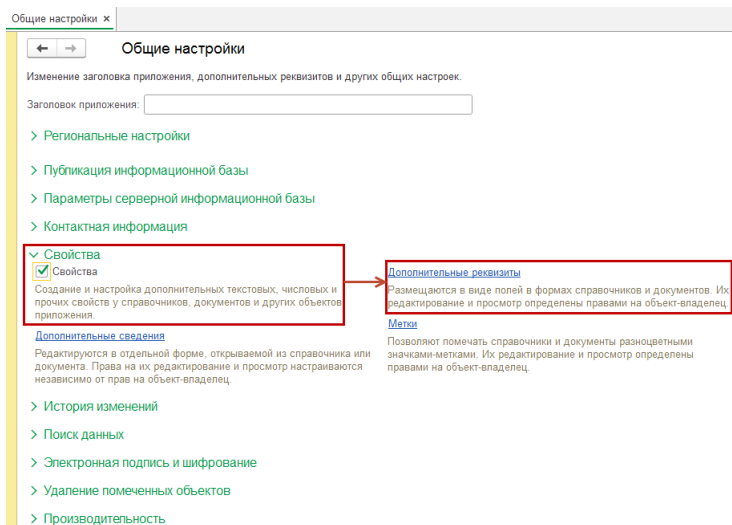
Общие настройки ×

Общие настройки

Изменение заголовка приложения, дополнительных реквизитов и других общих настроек.

Заголовок приложения:

> Региональные настройки

> Публикация информационной базы

> Параметры серверной информационной базы

> Контактная информация

Свойства

Свойства

Создание и настройка дополнительных текстовых, числовых и прочих свойств у справочников, документов и других объектов приложения.

Дополнительные реквизиты

Размещаются в виде полей в формах справочников и документов. Их редактирование и просмотр определены правами на объект-владелец.

Дополнительные сведения

Редактируются в отдельной форме, открываемой из справочника или документа. Права на их редактирование и просмотр настраиваются независимо от прав на объект-владелец.

Метки

Позволяют помечать справочники и документы разноцветными значками-метками. Их редактирование и просмотр определены правами на объект-владелец.

> История изменений

> Поиск данных

> Электронная подпись и шифрование

> Удаление помеченных объектов

> Производительность